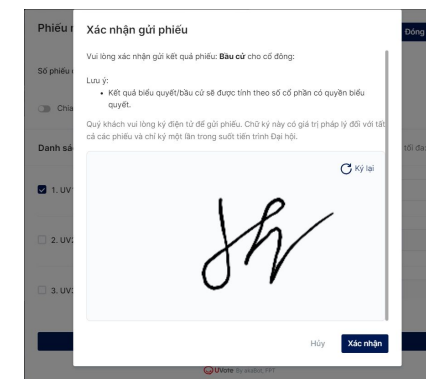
Phiếu
Đóng
Số phiếu
Chia
Danh sá
tối đa
1. UV
2. UV
3. UV

Xác nhận gửi phiếu

Vui lòng xác nhận gửi kết quả phiếu: **Bầu cử** cho cổ đông:

Lưu ý:
• Kết quả biểu quyết/bầu cử sẽ được tính theo số cổ phần có quyền biểu quyết.

Quý khách vui lòng ký điện tử để gửi phiếu. Chữ ký này có giá trị pháp lý đối với tất cả các phiếu và chỉ ký một lần trong suốt tiến trình Đại hội.

Ký lại

Hủy
Xác nhận

UVote By akaBot FPT